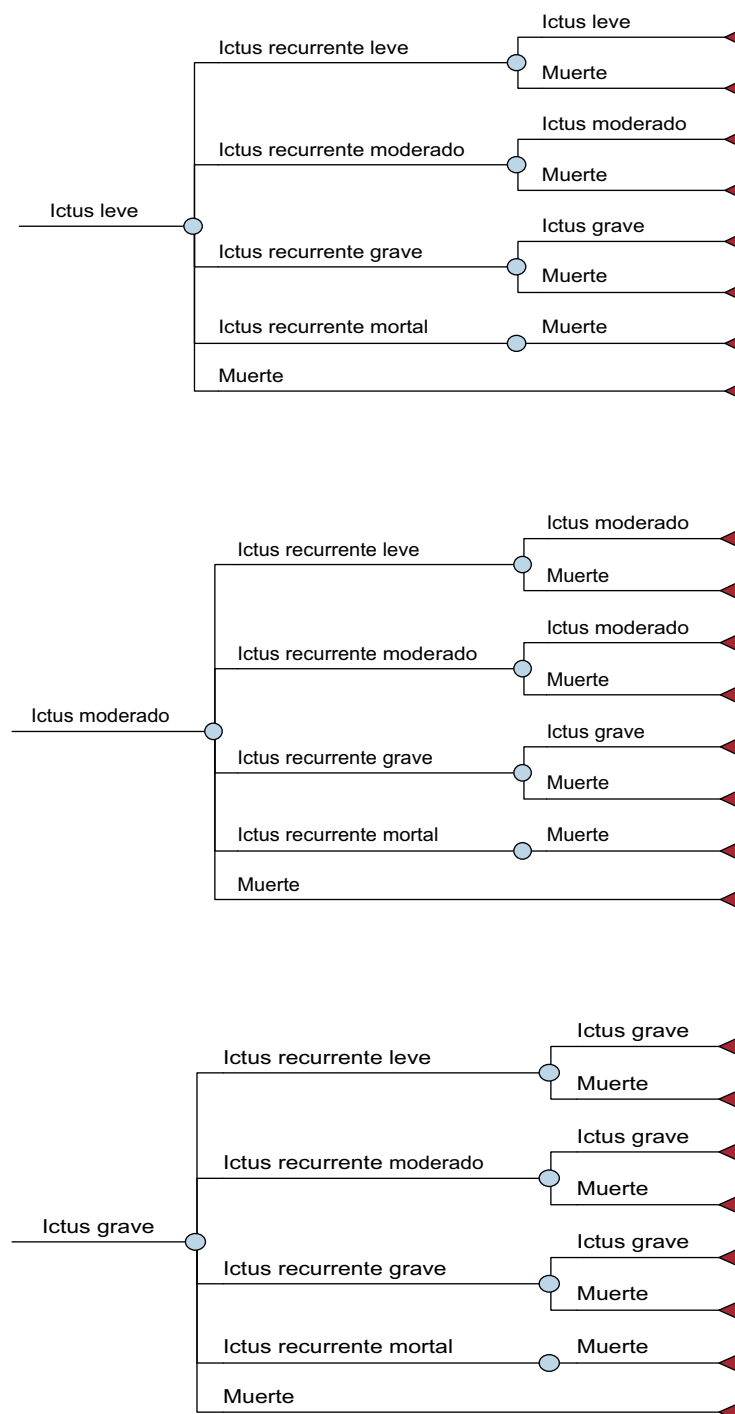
Ictus leve

Ictus recurrente leve
Ictus leve
Muerte

Ictus recurrente moderado
Ictus moderado
Muerte

Ictus recurrente grave
Ictus grave
Muerte

Ictus recurrente mortal
Muerte

Muerte

Ictus moderado

Ictus recurrente leve
Ictus moderado
Muerte

Ictus recurrente moderado
Ictus moderado
Muerte

Ictus recurrente grave
Ictus grave
Muerte

Ictus recurrente mortal
Muerte

Muerte

Ictus grave

Ictus recurrente leve
Ictus grave
Muerte

Ictus recurrente moderado
Ictus grave
Muerte

Ictus recurrente grave
Ictus grave
Muerte

Ictus recurrente mortal
Muerte

Muerte